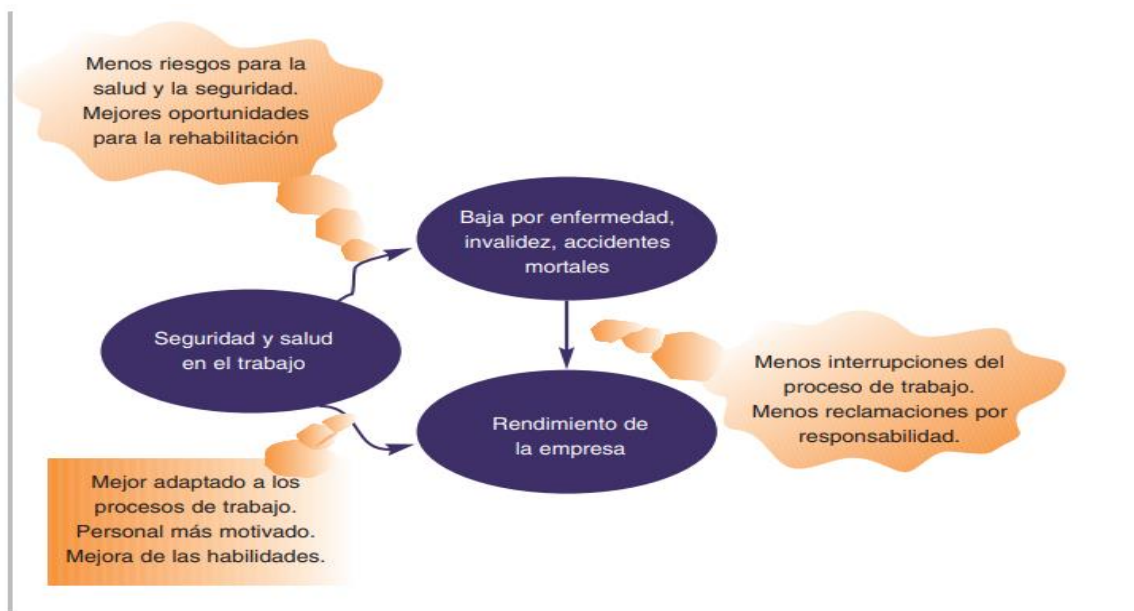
Menos riesgos para la salud y la seguridad. Mejores oportunidades para la rehabilitación

Baja por enfermedad, invalidez, accidentes mortales

Seguridad y salud en el trabajo

Menos interrupciones del proceso de trabajo. Menos reclamaciones por responsabilidad.

Rendimiento de la empresa

Mejor adaptado a los procesos de trabajo. Personal más motivado. Mejora de las habilidades.